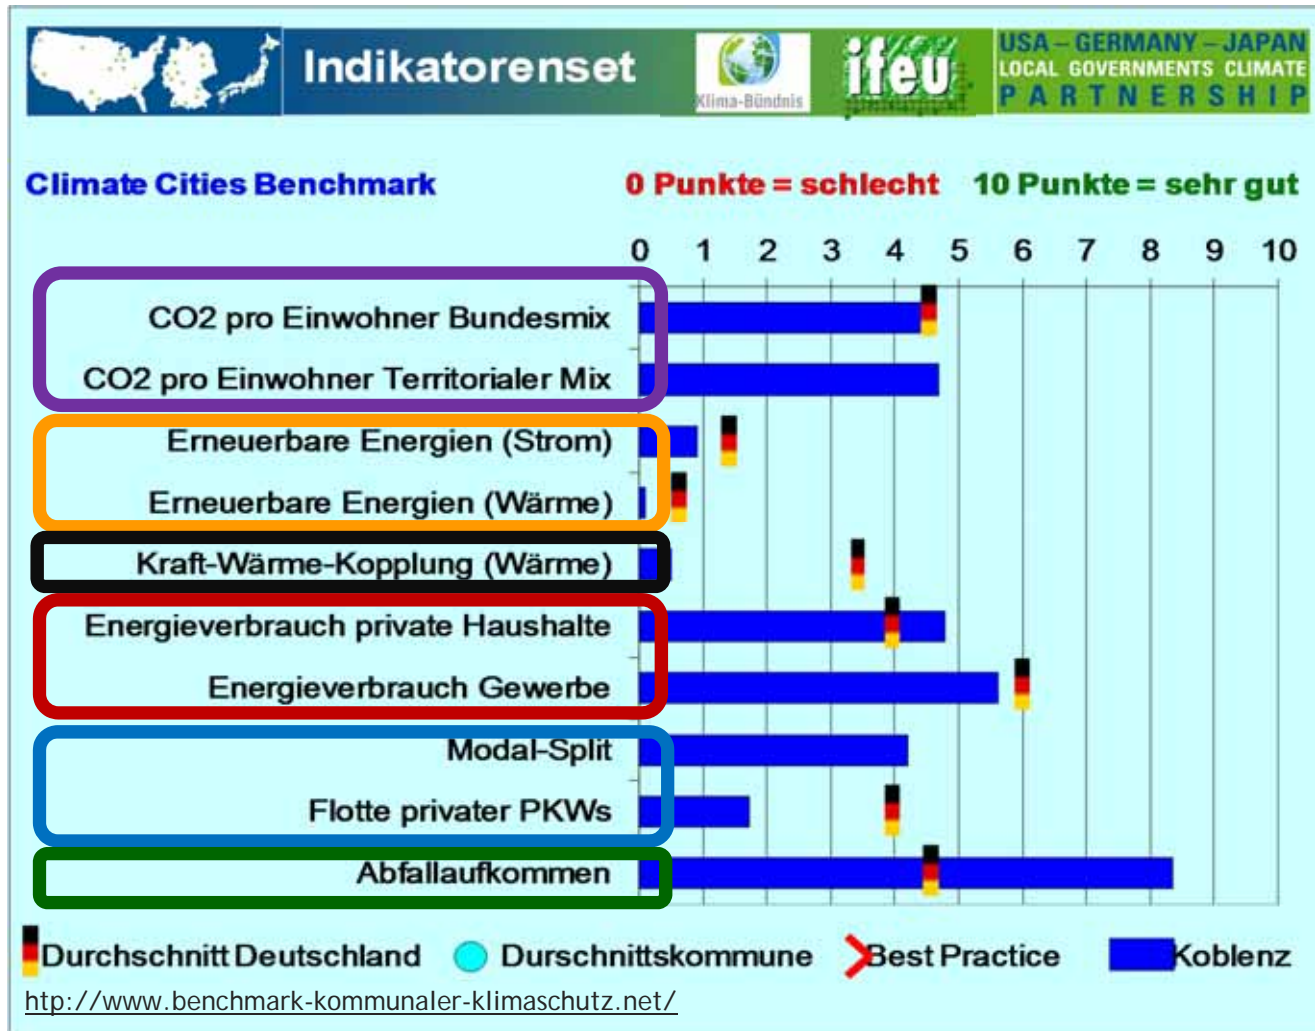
Indikatorenset

Klima-Bündnis

ifeu

USA – GERMANY – JAPAN
LOCAL GOVERNMENTS CLIMATE
PARTNERSHIP

Climate Cities Benchmark

0 Punkte = schlecht

10 Punkte = sehr gut

0 1 2 3 4 5 6 7 8 9 10

CO2 pro Einwohner Bundesmix
CO2 pro Einwohner Territorialer Mix
Erneuerbare Energien (Strom)
Erneuerbare Energien (Wärme)
Kraft-Wärme-Kopplung (Wärme)
Energieverbrauch private Haushalte
Energieverbrauch Gewerbe
Modal-Split
Flotte privater PKWs
Abfallaufkommen

Durchschnitt Deutschland
Durchschnittskommune
Best Practice
Koblenz

http://www.benchmark-kommunaler-klimaschutz.net/